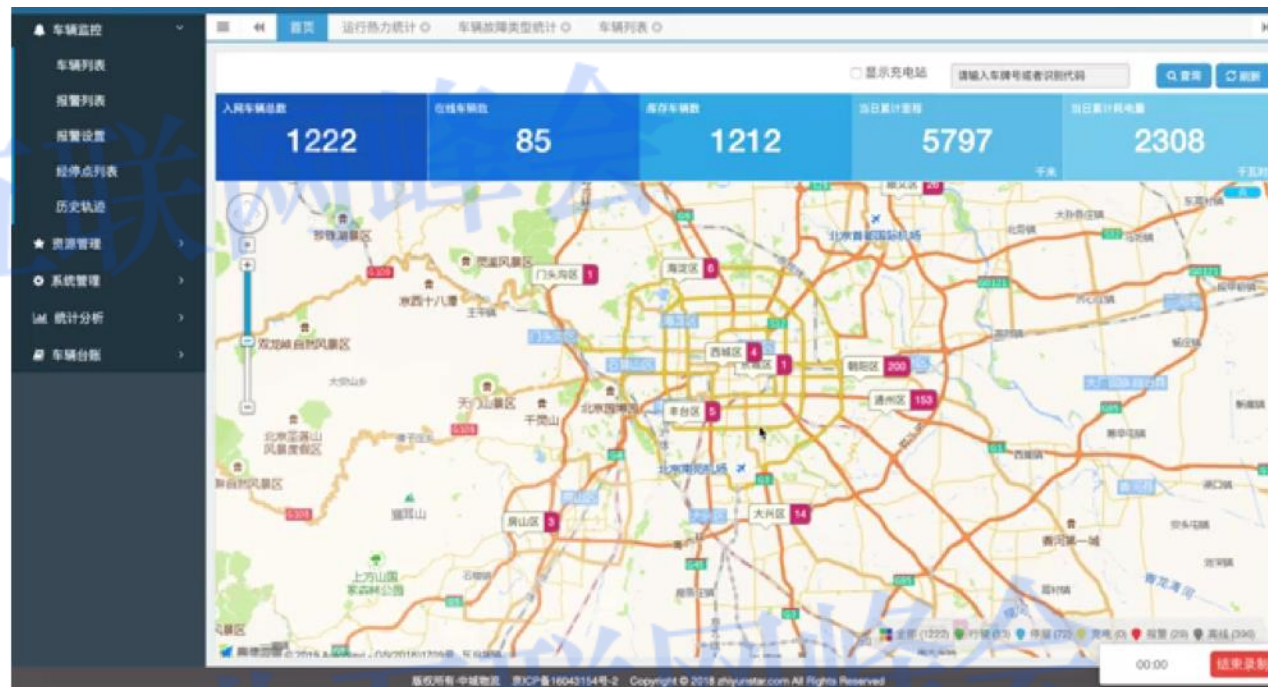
车辆监控
车辆列表
报警列表
报警设置
经停点列表
历史轨迹
资源管理
系统管理
统计分析
车辆台账

首页
运行热力统计
车辆故障类型统计
车辆列表

显示充电站
请输入车牌号或者识别代码
查询
刷新

| 入网车辆总数 | 在线车辆数 | 库存车辆数 | 当日累计里程 | 当日累计耗电量 |
|---|---|---|---|---|
| 1222 | 85 | 1212 | 5797 | 2308 |
| | | | 千米 | 千瓦时 |

门头沟区 1
海淀区 6
西城区 4
东城区 1
朝阳区 200
丰台区 5
通州区 153
房山区 3
大兴区 14
顺义区 26
北京首都国际机场
北京南苑机场
双龙峡自然风景区
妙峰山
灵山
上方山国家森林公园
北京西山风景度假区
百花山
霞云岭
十渡
潭柘寺
千灵山

全部 (1222) 行驶 (13) 停驶 (72) 充电 (0) 报警 (20) 离线 (396)

00:00
结束录制

版权所有 中城物流 京ICP备16043154号-2 Copyright © 2018 zhiyunstar.com All Rights Reserved